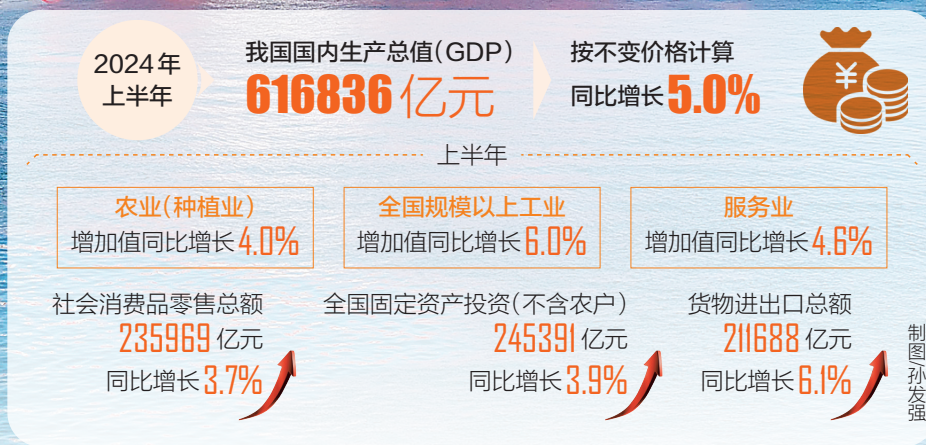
2024年
上半年

我国国内生产总值（GDP）
616836亿元

按不变价格计算
同比增长5.0%

¥

上半年

农业（种植业）
增加值同比增长4.0%

全国规模以上工业
增加值同比增长6.0%

服务业
增加值同比增长4.6%

社会消费品零售总额
235969亿元
同比增长3.7%

全国固定资产投资（不含农户）
245391亿元
同比增长3.9%

货物进出口总额
211688亿元
同比增长6.1%

制图 孙发强